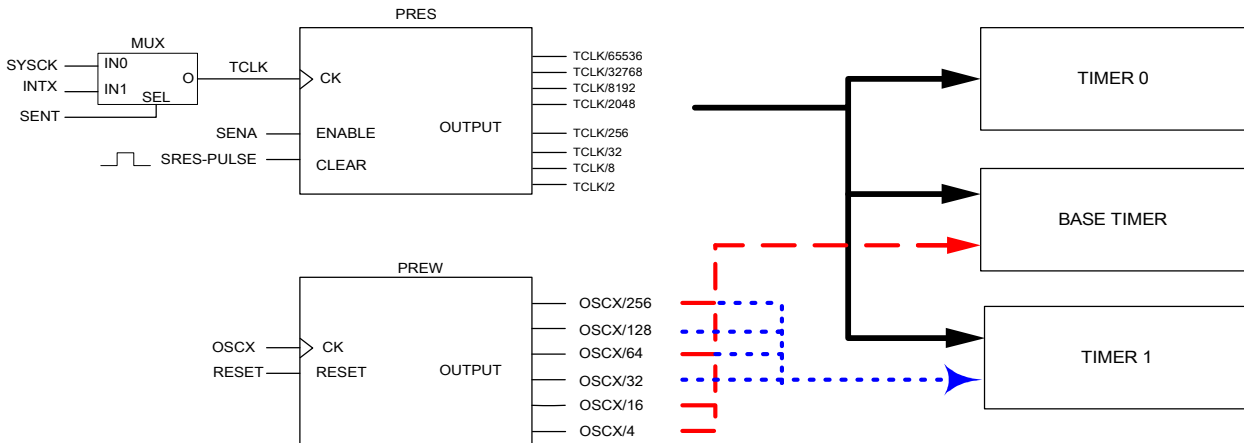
PRES

MUX

SYSCK IN0

INTX IN1

O

SEL

SENT

TCLK

CK

SENA ENABLE

SRES-PULSE CLEAR

OUTPUT

TCLK/65536
TCLK/32768
TCLK/8192
TCLK/2048
TCLK/256
TCLK/32
TCLK/8
TCLK/2

TIMER 0

BASE TIMER

TIMER 1

PREW

OSCX CK

RESET RESET

OUTPUT

OSCX/256
OSCX/128
OSCX/64
OSCX/32
OSCX/16
OSCX/4